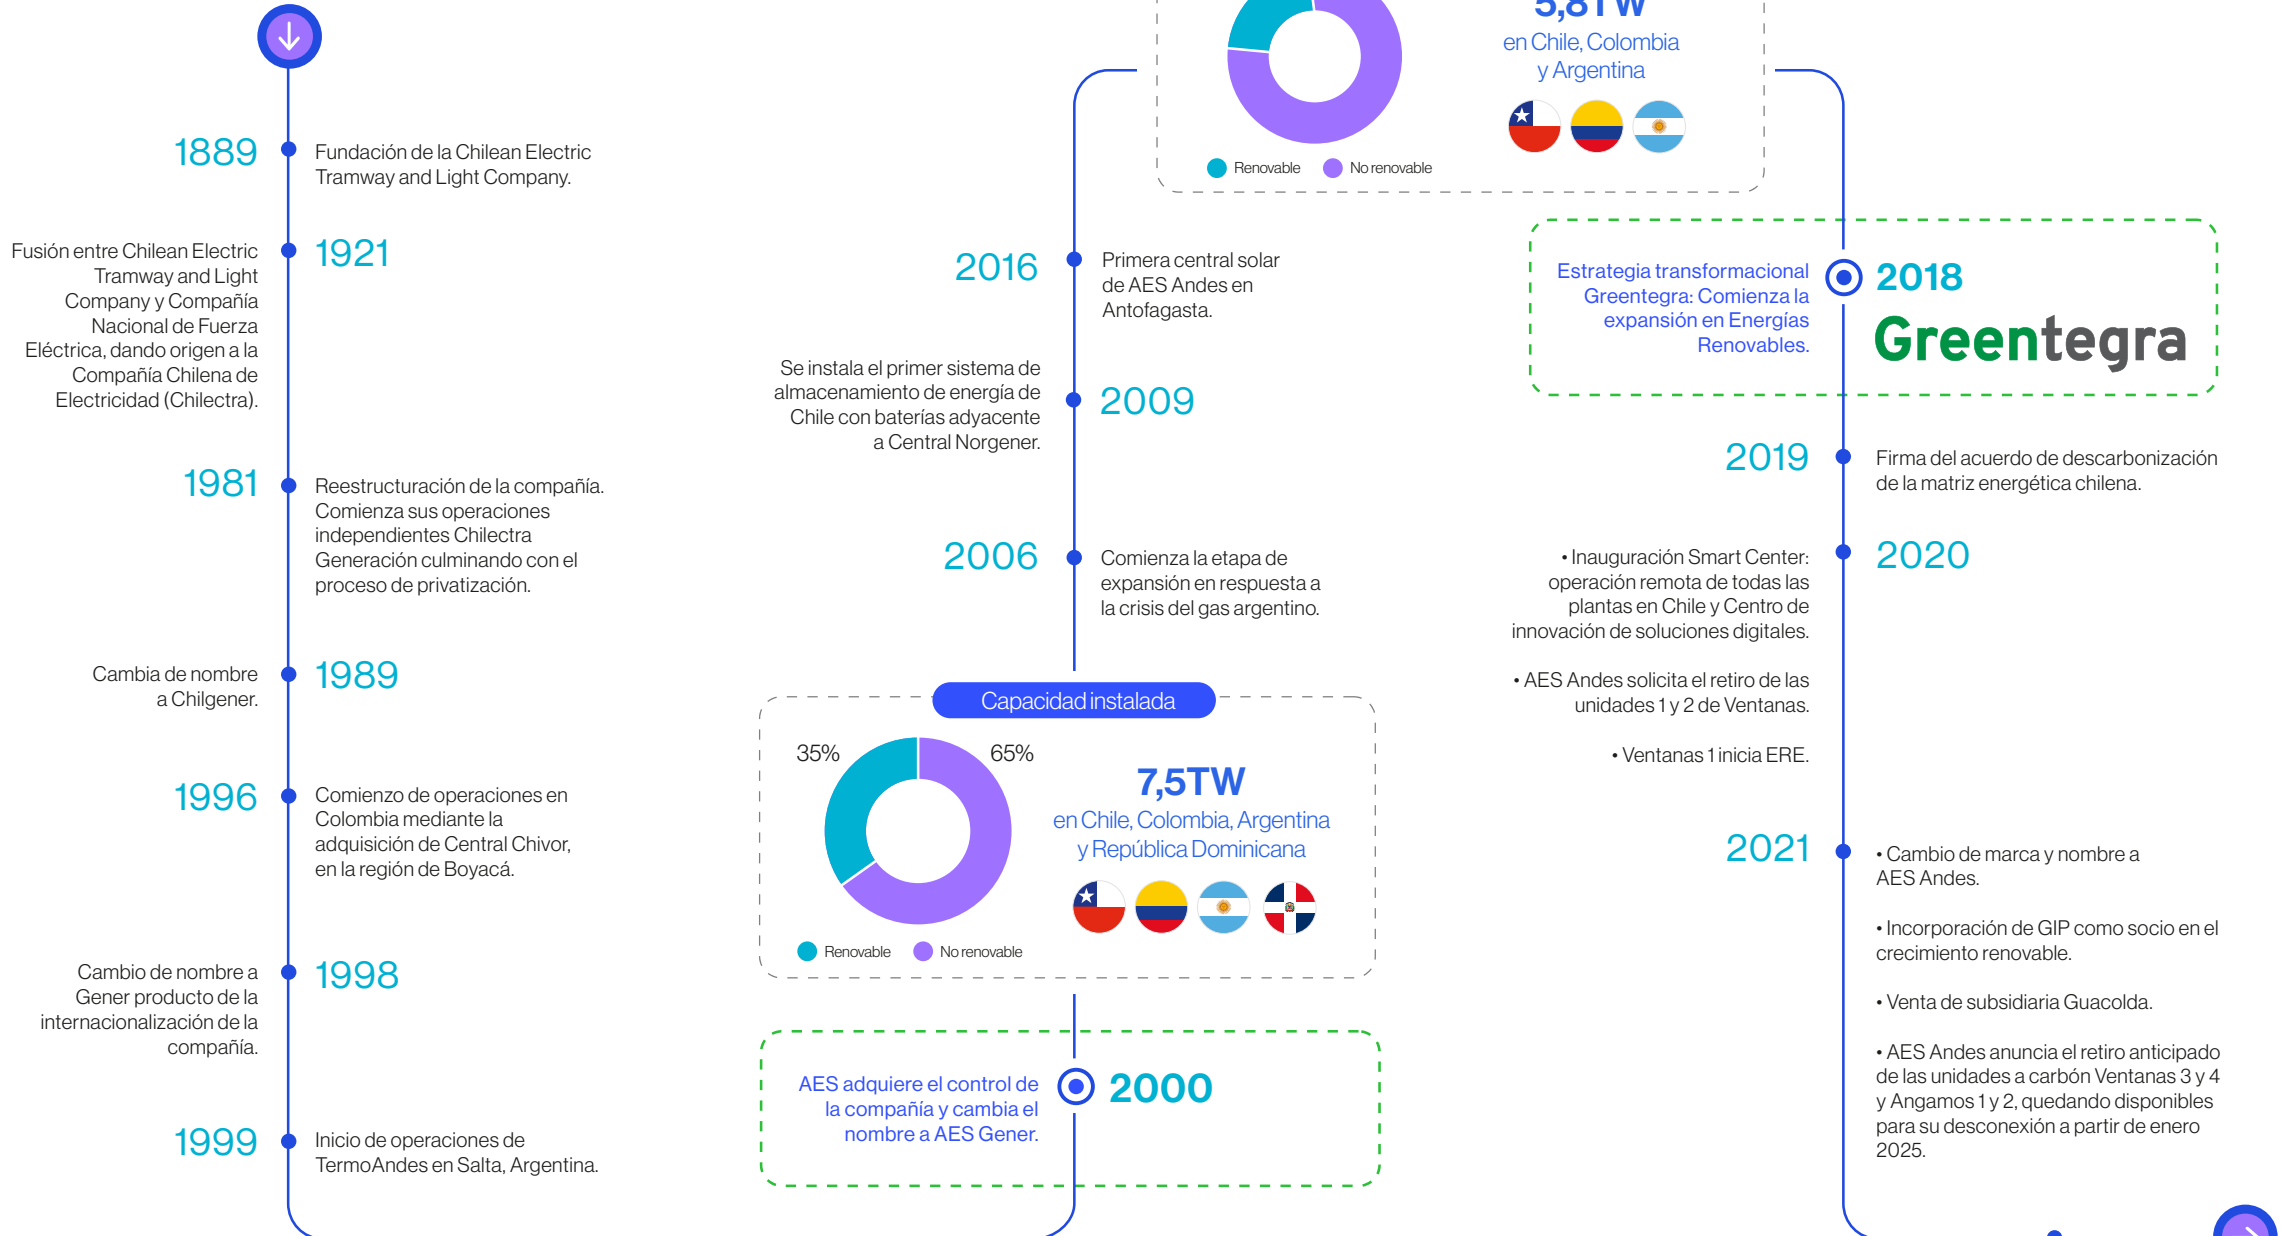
5,81TW
en Chile, Colombia y Argentina

Renovable No renovable

1889 Fundación de la Chilean Electric Tramway and Light Company.

Fusión entre Chilean Electric Tramway and Light Company y Compañía Nacional de Fuerza Eléctrica, dando origen a la Compañía Chilena de Electricidad (Chilectra). 1921

1981 Reestructuración de la compañía. Comienza sus operaciones independientes Chilectra Generación culminando con el proceso de privatización.

Cambia de nombre a Chilgener. 1989

1996 Comienzo de operaciones en Colombia mediante la adquisición de Central Chivor, en la región de Boyacá.

Cambio de nombre a Gener producto de la internacionalización de la compañía. 1998

1999 Inicio de operaciones de TermoAndes en Salta, Argentina.

2016 Primera central solar de AES Andes en Antofagasta.

Se instala el primer sistema de almacenamiento de energía de Chile con baterías adyacente a Central Norgener. 2009

2006 Comienza la etapa de expansión en respuesta a la crisis del gas argentino.

Capacidad instalada

35% 65%

7,5TW
en Chile, Colombia, Argentina y República Dominicana

Renovable No renovable

AES adquiere el control de la compañía y cambia el nombre a AES Gener. 2000

Estrategia transformacional Greentegra: Comienza la expansión en Energías Renovables. 2018
Greentegra

2019 Firma del acuerdo de descarbonización de la matriz energética chilena.

• Inauguración Smart Center: operación remota de todas las plantas en Chile y Centro de innovación de soluciones digitales.

• AES Andes solicita el retiro de las unidades 1 y 2 de Ventanas.

• Ventanas 1 inicia ERE. 2020

2021 • Cambio de marca y nombre a AES Andes.

• Incorporación de GIP como socio en el crecimiento renovable.

• Venta de subsidiaria Guacolda.

• AES Andes anuncia el retiro anticipado de las unidades a carbón Ventanas 3 y 4 y Angamos 1 y 2, quedando disponibles para su desconexión a partir de enero 2025.